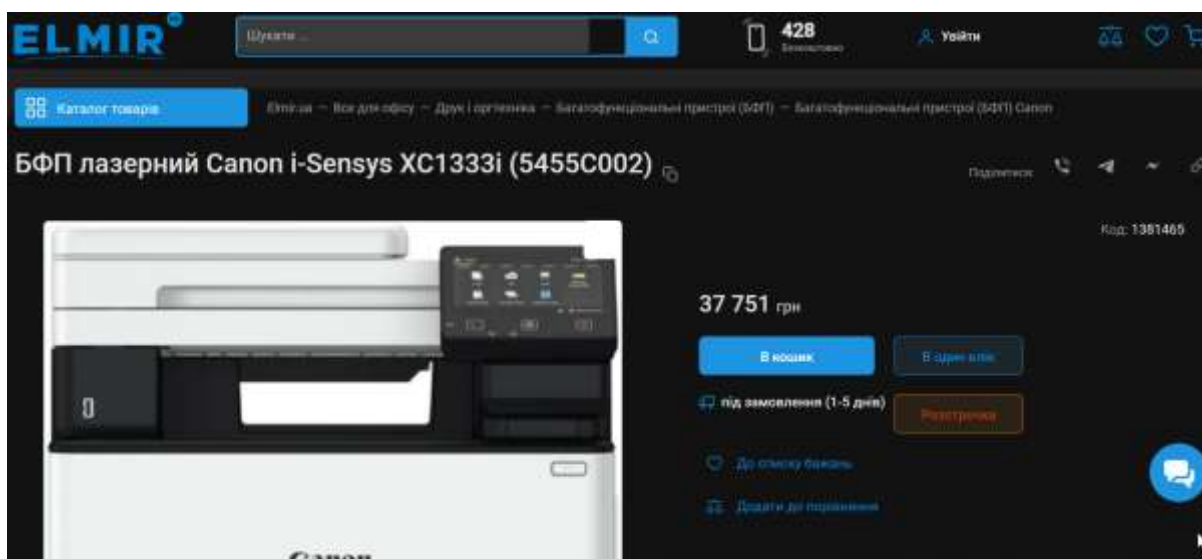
ELMIR

Шукати ...

428
Безкоштовно

Увійти

Каталог товарів

Elmir.ua — Все для офісу — Друк і оргтехніка — Багатофункціональні пристрої (БФП) — Багатофункціональні пристрої (БФП) Canon

БФП лазерний Canon i-Sensys XC1333i (5455C002)

Поділитися

Код: 1381465

37 751 грн

В кошик

В один клік

під замовлення (1-5 днів)

Розстрочка

До списку бажань

Додати до порівняння

Canon